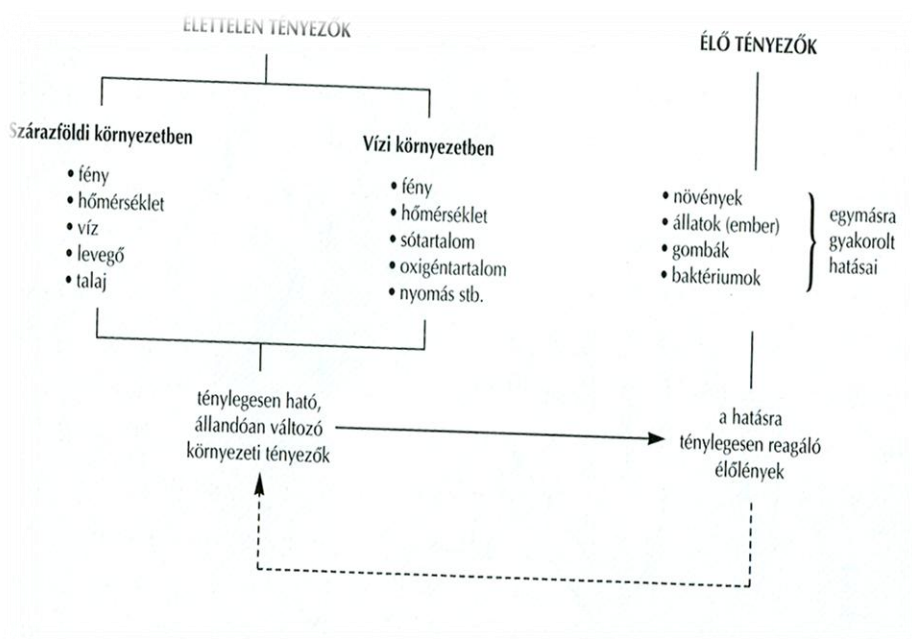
ÉLETTELEN TÉNYEZŐK

ÉLŐ TÉNYEZŐK

Szárazföldi környezetben
• fény
• hőmérséklet
• víz
• levegő
• talaj

Vízi környezetben
• fény
• hőmérséklet
• sótartalom
• oxigéntartalom
• nyomás stb.

• növények
• állatok (ember)
• gombák
• baktériumok

egymásra gyakorolt hatásai

ténylegesen ható, állandóan változó környezeti tényezők

a hatásra ténylegesen reagáló élőlények